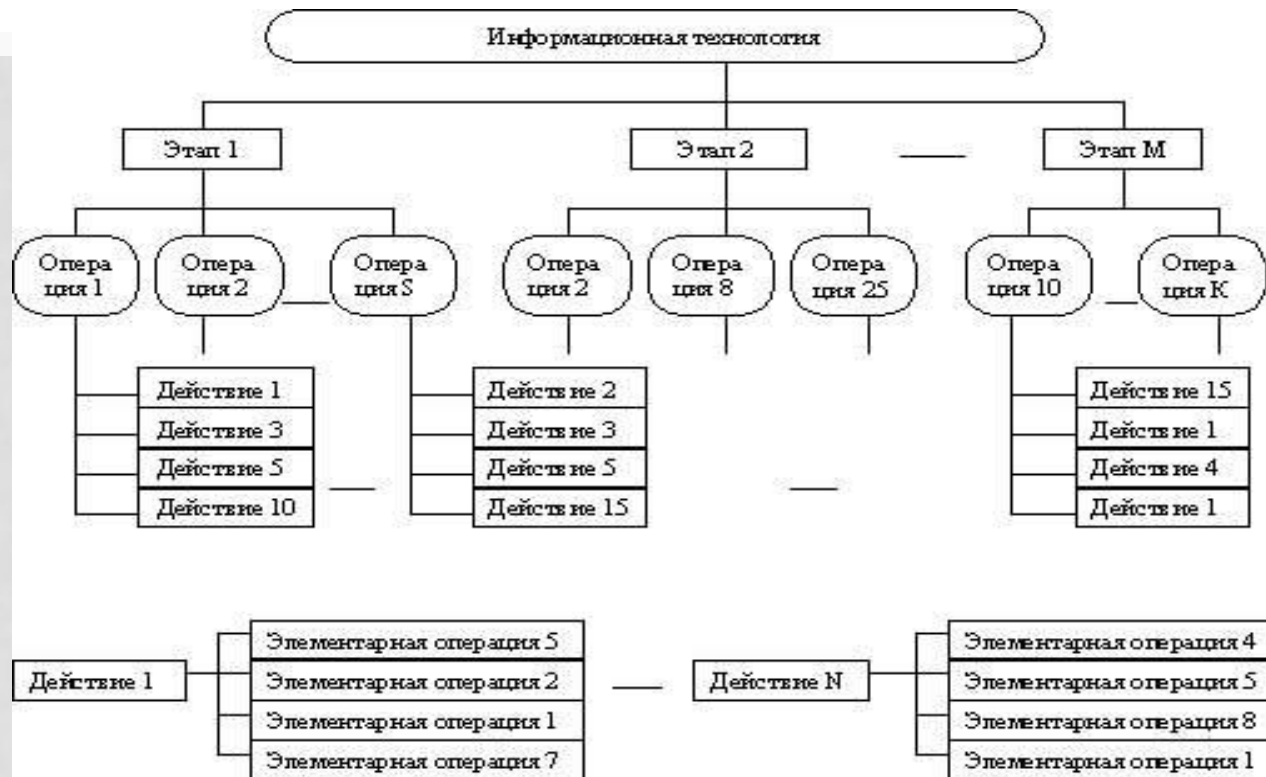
Информационная технология

Этап 1

Этап 2

Этап M

Опера ция 1

Опера ция 2

Опера ция S

Опера ция 2

Опера ция 8

Опера ция 25

Опера ция 10

Опера ция K

Действие 1
Действие 3
Действие 5
Действие 10

Действие 2
Действие 3
Действие 5
Действие 15

Действие 15
Действие 1
Действие 4
Действие 1

Действие 1

Элементарная операция 5
Элементарная операция 2
Элементарная операция 1
Элементарная операция 7

Действие N

Элементарная операция 4
Элементарная операция 5
Элементарная операция 8
Элементарная операция 1